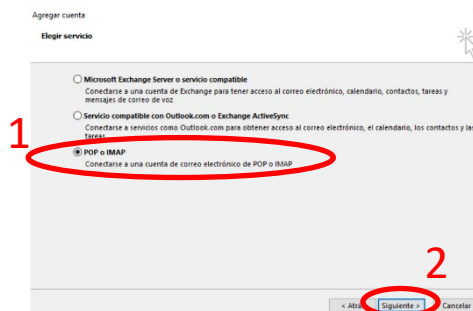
Agregar cuenta

Elegir servicio

Microsoft Exchange Server o servicio compatible
Conectarse a una cuenta de Exchange para tener acceso al correo electrónico, calendario, contactos, tareas y mensajes de correo de voz

Servicio compatible con Outlook.com o Exchange ActiveSync
Conectarse a servicios como Outlook.com para obtener acceso al correo electrónico, el calendario, los contactos y las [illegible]

1

POP o IMAP
Conectarse a una cuenta de correo electrónico de POP o IMAP

2

< Atrás Siguiente > Cancelar